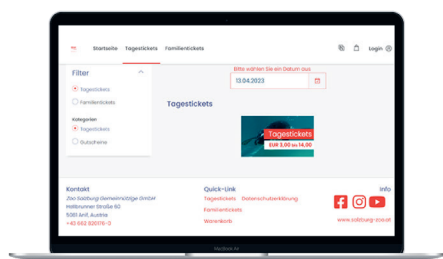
Startseite Tagestickets Familientickets

Login

Bitte wählen Sie ein Datum aus

13.04.2023

Filter

Tagestickets

Familientickets

Kategorien

Tagestickets

Gutscheine

Tagestickets

Tagestickets

EUR 3,00 bis 14,00

Kontakt

Zoo Salzburg Gemeinnützige GmbH

Hellbrunner Straße 60

5081 Anif, Austria

+43 662 820176-0

Quick-Link

Tagestickets Datenschutzerklärung

Familientickets

Warenkorb

Info

www.salzburg-zoo.at

MacBook Air